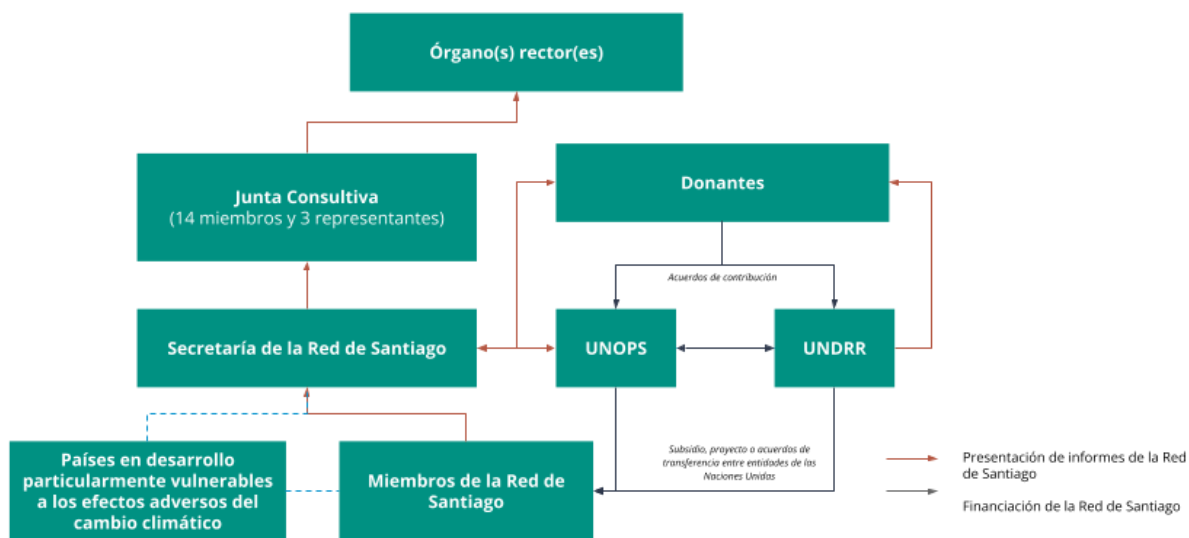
Órgano(s) rector(es)

Junta Consultiva
(14 miembros y 3 representantes)

Donantes

Acuerdos de contribución

Secretaría de la Red de Santiago

UNOPS

UNDRR

Subsidio, proyecto o acuerdos de transferencia entre entidades de las Naciones Unidas

Países en desarrollo particularmente vulnerables a los efectos adversos del cambio climático

Miembros de la Red de Santiago

Presentación de informes de la Red de Santiago

Financiación de la Red de Santiago